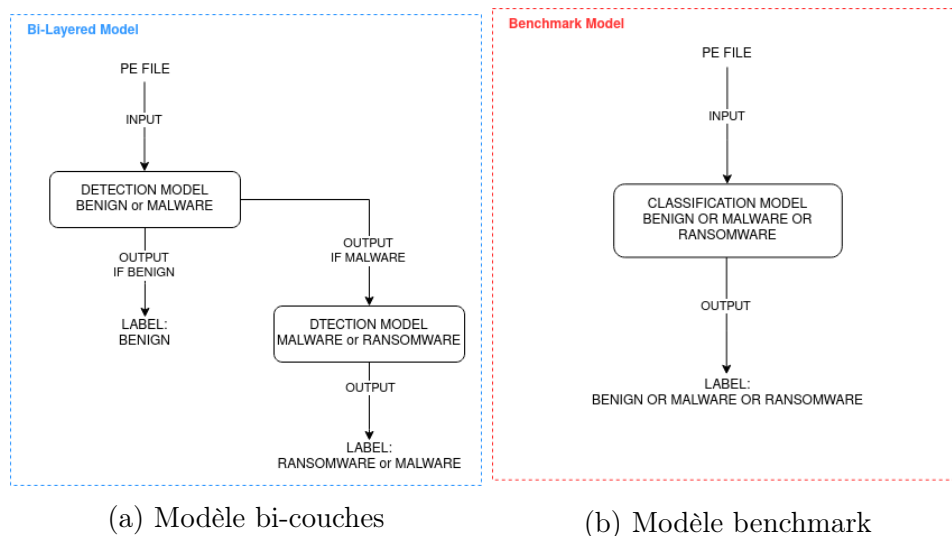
Bi-Layered Model

PE FILE

INPUT

DETECTION MODEL
BENIGN or MALWARE

OUTPUT
IF BENIGN

LABEL:
BENIGN

OUTPUT
IF MALWARE

DTECTION MODEL
MALWARE or RANSOMWARE

OUTPUT

LABEL:
RANSOMWARE or MALWARE

Benchmark Model

PE FILE

INPUT

CLASSIFICATION MODEL
BENIGN OR MALWARE OR
RANSOMWARE

OUTPUT

LABEL:
BENIGN OR MALWARE OR RANSOMWARE

(a) Modèle bi-couches

(b) Modèle benchmark